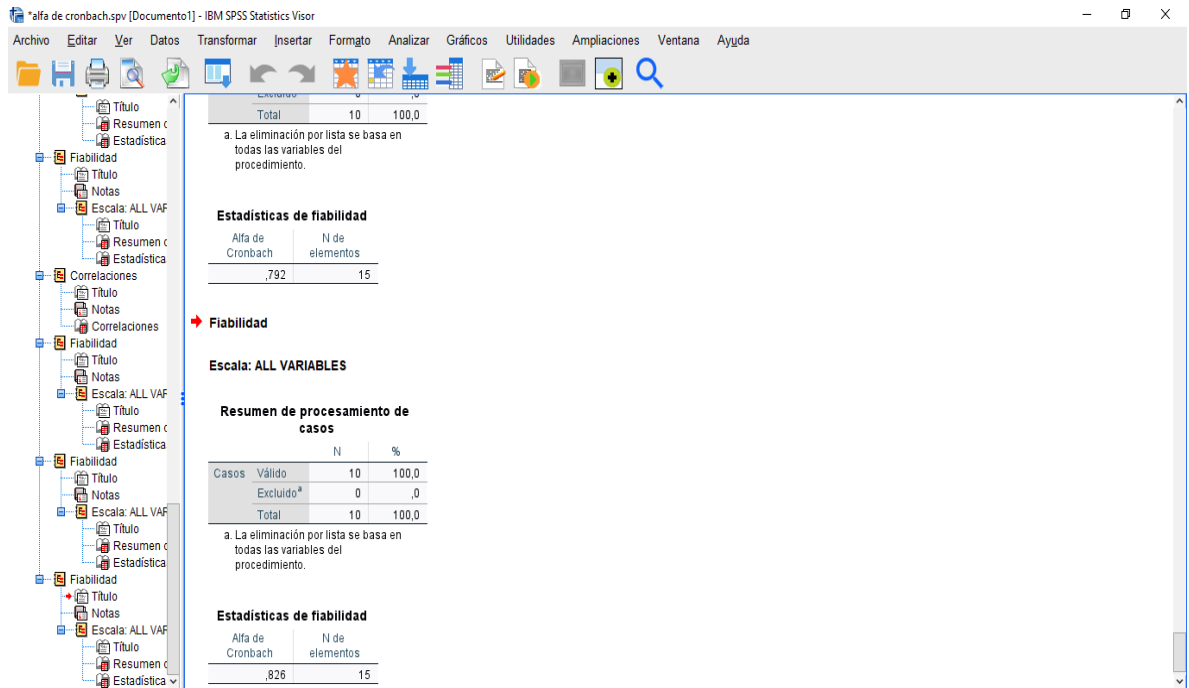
*alfa de cronbach.spv [Documento1] - IBM SPSS Statistics Visor

Archivo Editar Ver Datos Transformar Insertar Formato Analizar Gráficos Utilidades Ampliaciones Ventana Ayuda

Título
Resumen c
Estadística
Fiabilidad
Título
Notas
Escala: ALL VAF
Título
Resumen c
Estadística
Correlaciones
Título
Notas
Correlaciones
Fiabilidad
Título
Notas
Escala: ALL VAF
Título
Resumen c
Estadística
Fiabilidad
Título
Notas
Escala: ALL VAF
Título
Resumen c
Estadística
Fiabilidad
Título
Notas
Escala: ALL VAF
Título
Resumen c
Estadística

| | Excluido | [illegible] | ,0 |
|---|---|---|---|
| | Total | 10 | 100,0 |

a. La eliminación por lista se basa en todas las variables del procedimiento.

Estadísticas de fiabilidad

| Alfa de Cronbach | N de elementos |
|---|---|
| ,792 | 15 |

Fiabilidad

Escala: ALL VARIABLES

Resumen de procesamiento de casos

| | | N | % |
|---|---|---|---|
| Casos | Válido | 10 | 100,0 |
| | Excluido$^a$ | 0 | ,0 |
| | Total | 10 | 100,0 |

a. La eliminación por lista se basa en todas las variables del procedimiento.

Estadísticas de fiabilidad

| Alfa de Cronbach | N de elementos |
|---|---|
| ,826 | 15 |